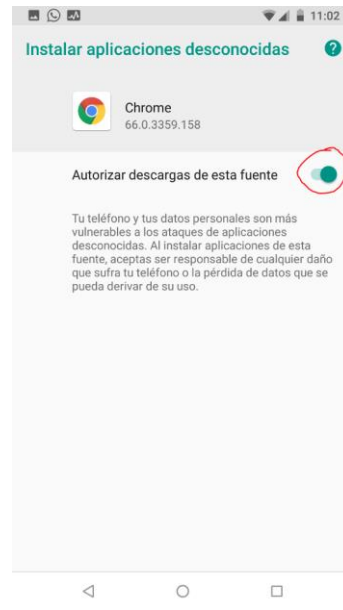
11:02

Instalar aplicaciones desconocidas

Chrome
66.0.3359.158

Autorizar descargas de esta fuente

Tu teléfono y tus datos personales son más vulnerables a los ataques de aplicaciones desconocidas. Al instalar aplicaciones de esta fuente, aceptas ser responsable de cualquier daño que sufra tu teléfono o la pérdida de datos que se pueda derivar de su uso.